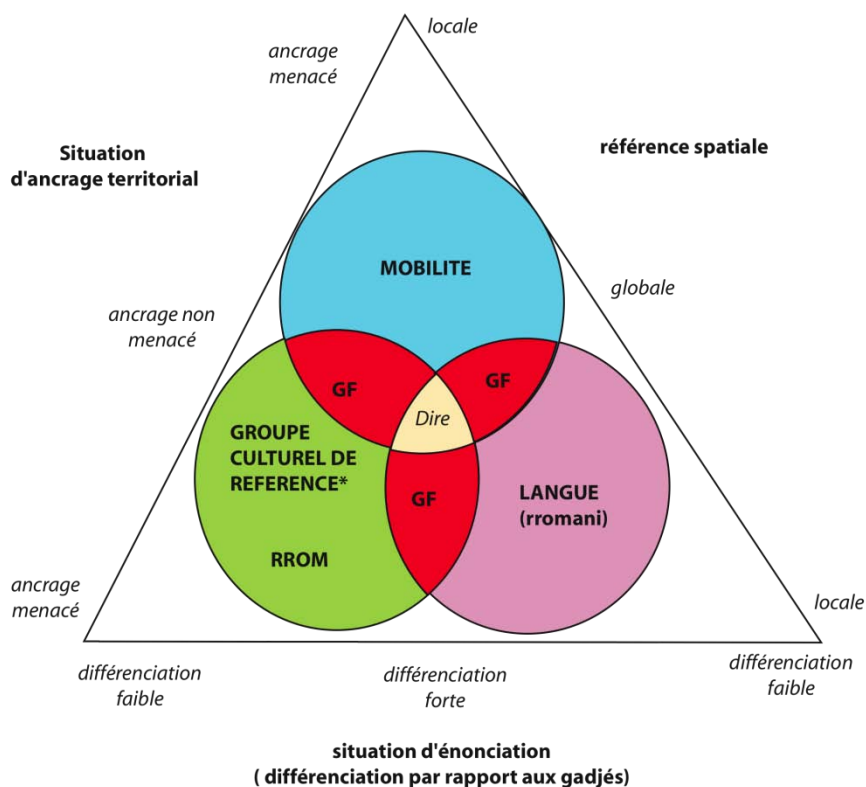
locale

ancrage menacé

Situation d'ancrage territorial

référence spatiale

MOBILITE

globale

ancrage non menacé

GF

GF

Dire

GROUPE CULTUREL DE REFERENCE*

GF

LANGUE (rromani)

RROM

ancrage menacé

locale

différenciation faible

différenciation forte

différenciation faible

situation d'énonciation
( différenciation par rapport aux gadjés)